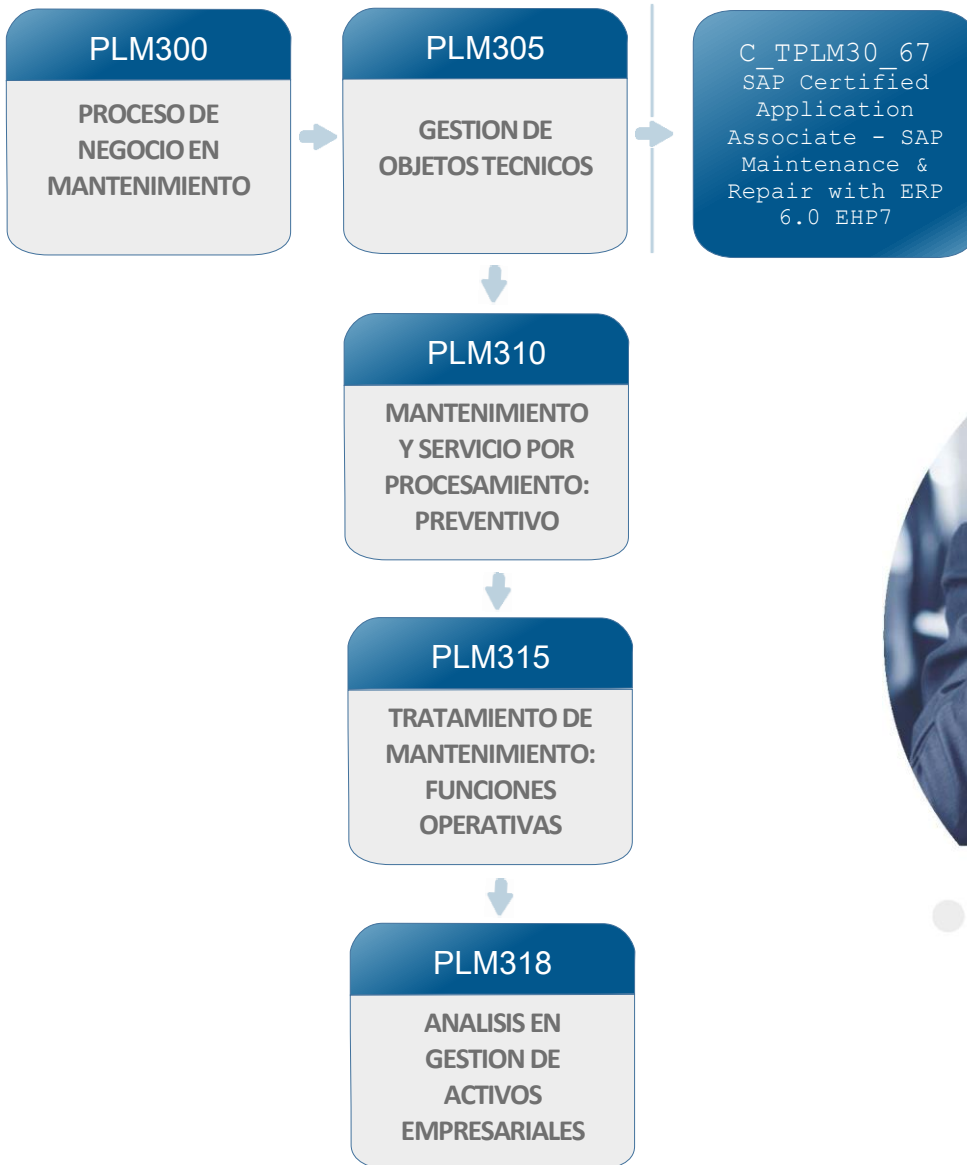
PLM300

PROCESO DE NEGOCIO EN MANTENIMIENTO

PLM305

GESTION DE OBJETOS TECNICOS

C_TPLM30_67
SAP Certified Application Associate - SAP Maintenance & Repair with ERP 6.0 EHP7

PLM310

MANTENIMIENTO Y SERVICIO POR PROCESAMIENTO: PREVENTIVO

PLM315

TRATAMIENTO DE MANTENIMIENTO: FUNCIONES OPERATIVAS

PLM318

ANALISIS EN GESTION DE ACTIVOS EMPRESARIALES